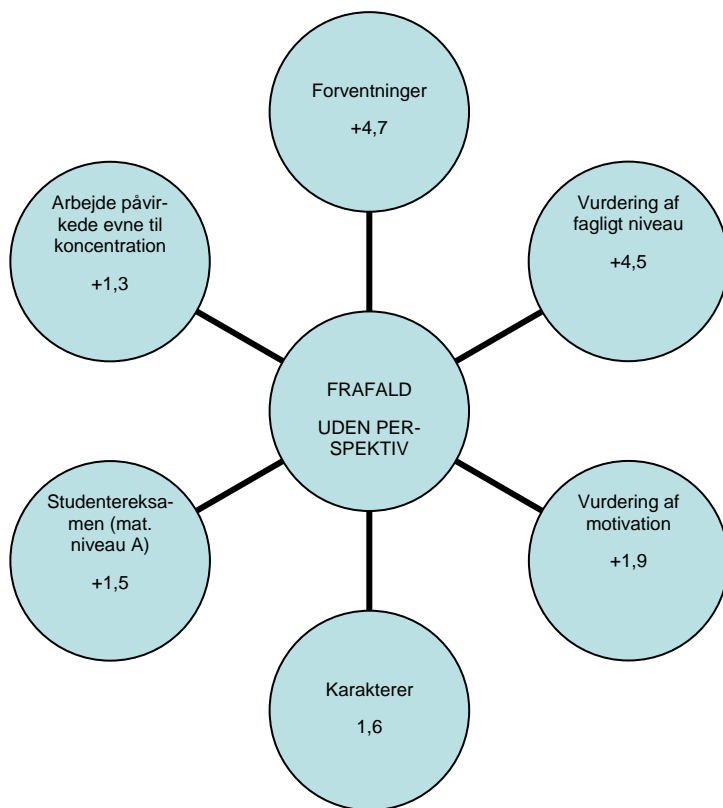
Forventninger

+4,7

Arbejde påvirkede evne til koncentration

+1,3

Vurdering af fagligt niveau

+4,5

FRAFALD

UDEN PERSPEKTIV

Studentereksamen (mat. niveau A)

+1,5

Vurdering af motivation

+1,9

Karakterer

1,6